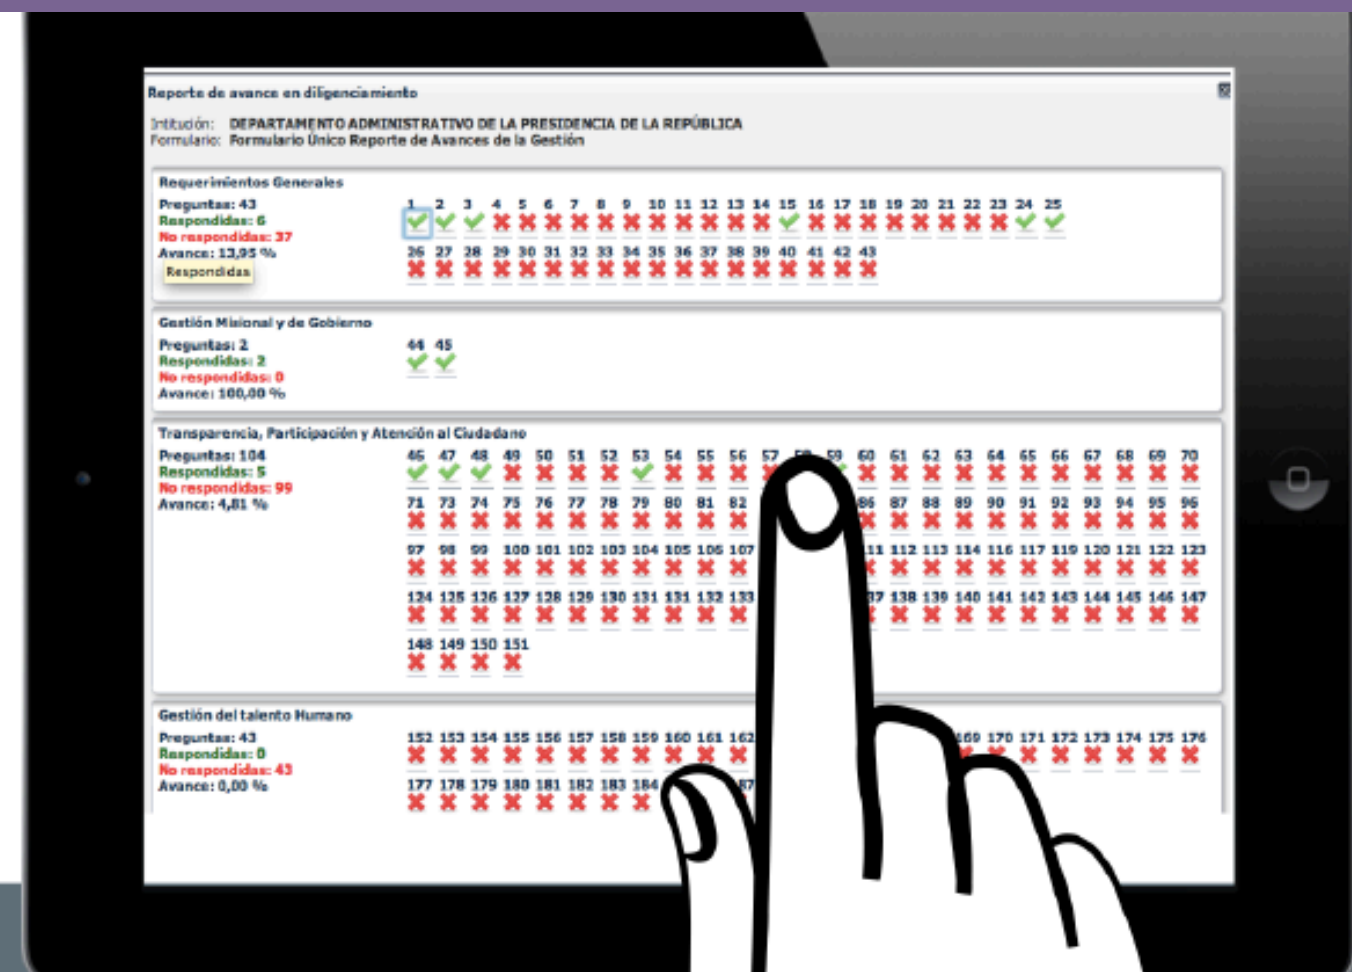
Reporte de avance en diligenciamiento

Intitución: DEPARTAMENTO ADMINISTRATIVO DE LA PRESIDENCIA DE LA REPÚBLICA
Formulario: Formulario Único Reporte de Avances de la Gestión

Requerimientos Generales
Preguntas: 43
Respondidas: 6
No respondidas: 37
Avance: 13,95 %
Respondidas

1 2 3 4 5 6 7 8 9 10 11 12 13 14 15 16 17 18 19 20 21 22 23 24 25
26 27 28 29 30 31 32 33 34 35 36 37 38 39 40 41 42 43

Gestión Misional y de Gobierno
Preguntas: 2
Respondidas: 2
No respondidas: 0
Avance: 100,00 %

44 45

Transparencia, Participación y Atención al Ciudadano
Preguntas: 104
Respondidas: 5
No respondidas: 99
Avance: 4,81 %

46 47 48 49 50 51 52 53 54 55 56 57 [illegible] 59 60 61 62 63 64 65 66 67 68 69 70
71 73 74 75 76 77 78 79 80 81 82 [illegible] 86 87 88 89 90 91 92 93 94 95 96
97 98 99 100 101 102 103 104 105 106 107 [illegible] 111 112 113 114 116 117 119 120 121 122 123
124 125 126 127 128 129 130 131 131 132 133 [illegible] 137 138 139 140 141 142 143 144 145 146 147
148 149 150 151

Gestión del talento Humano
Preguntas: 43
Respondidas: 0
No respondidas: 43
Avance: 0,00 %

152 153 154 155 156 157 158 159 160 161 162 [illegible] 169 170 171 172 173 174 175 176
177 178 179 180 181 182 183 184 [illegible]